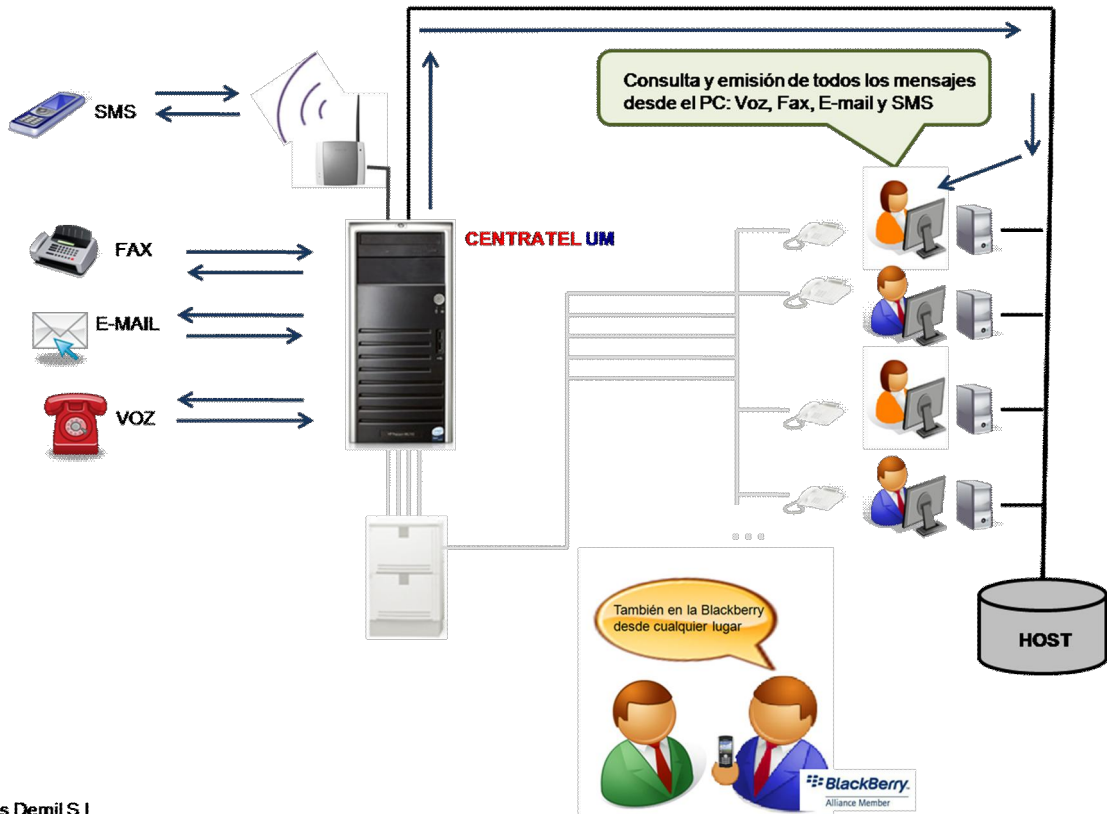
SMS

FAX

E-MAIL

VOZ

CENTRATEL UM

Consulta y emisión de todos los mensajes desde el PC: Voz, Fax, E-mail y SMS

HOST

También en la Blackberry desde cualquier lugar

BlackBerry Alliance Member

s Demil S.L